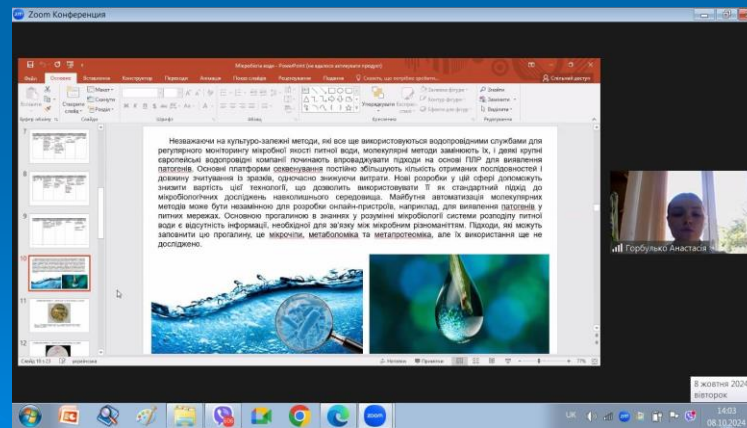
Zoom Конференция

Мікробіота води - PowerPoint (не вдалося активувати продукт)

Файл Основне Вставлення Конструктор Переходи Анімація Показ слайдів Рецензування Подання Скажіть, що потрібно зробити... Спільний доступ

Незважаючи на культуро-залежні методи, які все ще використовуються водопровідними службами для регулярного моніторингу мікробної якості питної води, молекулярні методи замінюють їх, і деякі крупні європейські водопровідні компанії починають впроваджувати підходи на основі ПЛР для виявлення патогенів. Основні платформи секвенування постійно збільшують кількість отриманих послідовностей і довжину зчитування із зразків, одночасно знижуючи витрати. Нові розробки у цій сфері допоможуть знизити вартість цієї технології, що дозволить використовувати її як стандартний підхід до мікробіологічних досліджень навколишнього середовища. Майбутня автоматизація молекулярних методів може бути незамінною для розробки онлайн-пристроїв, наприклад, для виявлення патогенів у питних мережах. Основною прогалиною в знаннях у розумінні мікробіології системи розподілу питної води є відсутність інформації, необхідної для зв'язку між мікробним різноманіттям. Підходи, які можуть заповнити цю прогалину, це мікрочіпи, метаболоміка та метапротеоміка, але їх використання ще не досліджено.

Горбулько Анастасія

Слайд 10 із 23 українська Нотатки Примітки 71%

8 жовтня 2024 вівторок
UK 14:03 08.10.2024